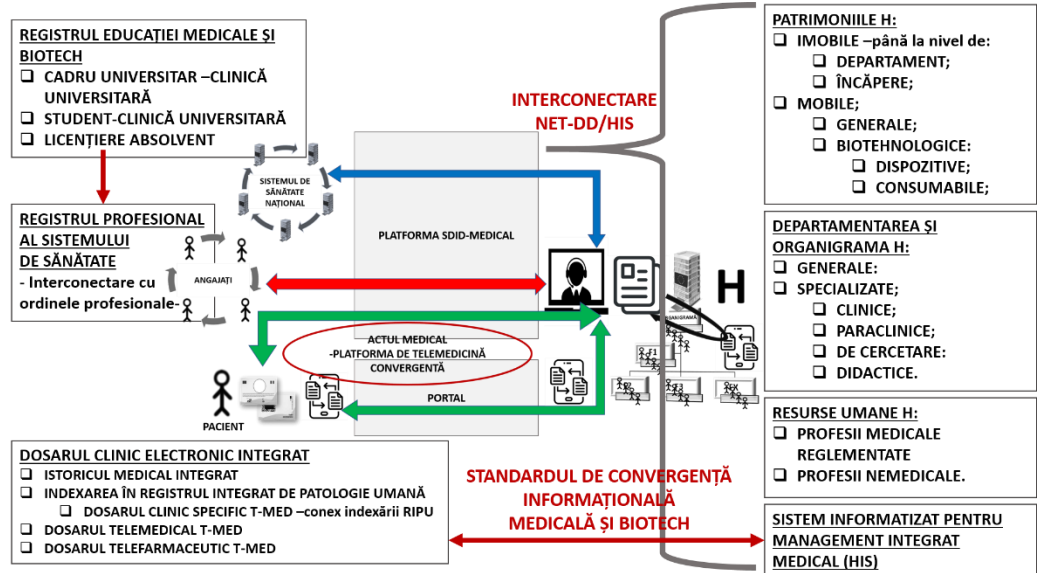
REGISTRUL EDUCAȚIEI MEDICALE ȘI BIOTECH
❑ CADRU UNIVERSITAR –CLINICĂ UNIVERSITARĂ
❑ STUDENT-CLINICĂ UNIVERSITARĂ
❑ LICENȚIERE ABSOLVENT

SISTEMUL DE SĂNĂTATE NAȚIONAL

REGISTRUL PROFESIONAL AL SISTEMULUI DE SĂNĂTATE
- Interconectare cu ordinele profesionale-

ANGAJAȚI

INTERCONECTARE NET-DD/HIS

PLATFORMA SDID-MEDICAL

ACTUL MEDICAL
-PLATFORMA DE TELEMEDICINĂ CONVERGENTĂ

PORTAL

PACIENT

H

ORGANIGRAMA

PATRIMONIILE H:
❑ IMOBILE –până la nivel de:
❑ DEPARTAMENT;
❑ ÎNCĂPERE;
❑ MOBILE;
❑ GENERALE;
❑ BIOTEHNOLOGICE:
❑ DISPOZITIVE;
❑ CONSUMABILE;

DEPARTAMENTAREA ȘI ORGANIGRAMA H:
❑ GENERALE:
❑ SPECIALIZATE;
❑ CLINICE;
❑ PARACLINICE;
❑ DE CERCETARE:
❑ DIDACTICE.

RESURSE UMANE H:
❑ PROFESII MEDICALE REGLEMENTATE
❑ PROFESII NEMEDICALE.

DOSARUL CLINIC ELECTRONIC INTEGRAT
❑ ISTORICUL MEDICAL INTEGRAT
❑ INDEXAREA ÎN REGISTRUL INTEGRAT DE PATOLOGIE UMANĂ
❑ DOSARUL CLINIC SPECIFIC T-MED –conex indexării RIPU
❑ DOSARUL TELEMEDICAL T-MED
❑ DOSARUL TELEFARMACEUTIC T-MED

STANDARDUL DE CONVERGENȚĂ INFORMAȚIONALĂ MEDICALĂ ȘI BIOTECH

SISTEM INFORMATIZAT PENTRU MANAGEMENT INTEGRAT MEDICAL (HIS)